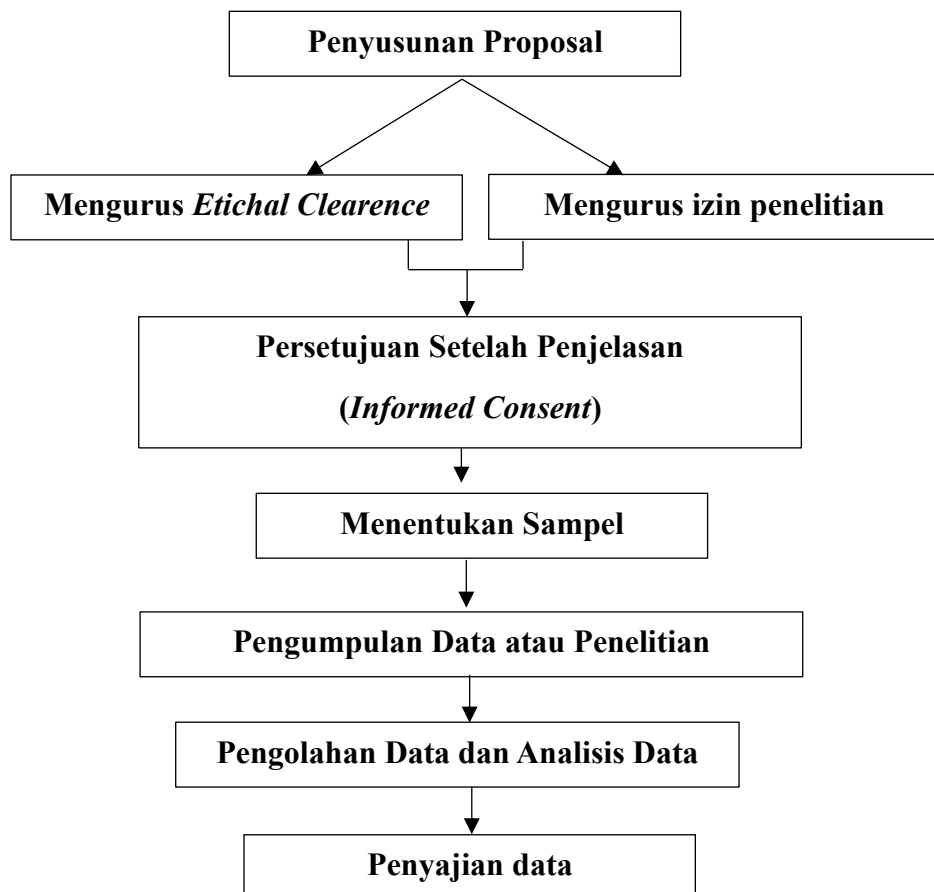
Penyusunan Proposal

Mengurus Etichal Clearence

Mengurus izin penelitian

Persetujuan Setelah Penjelasan (Informed Consent)

Menentukan Sampel

Pengumpulan Data atau Penelitian

Pengolahan Data dan Analisis Data

Penyajian data